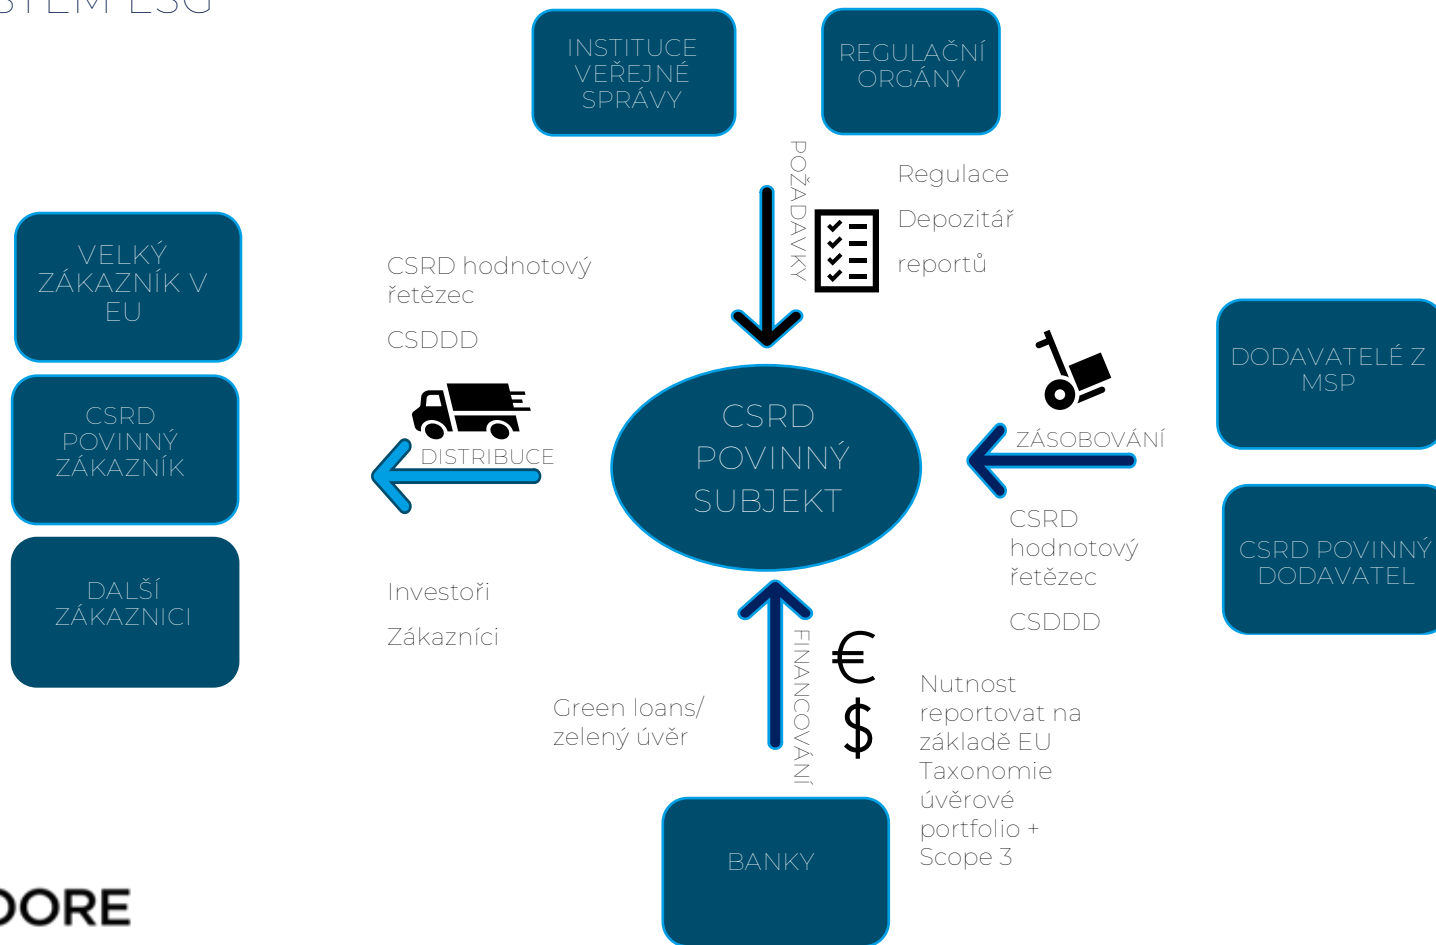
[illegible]

INSTITUCE VEŘEJNÉ SPRÁVY

REGULAČNÍ ORGÁNY

POŽADAVKY

Regulace

Depozitář

reportů

VELKÝ ZÁKAZNÍK V EU

CSRD hodnotový řetězec

CSDDD

DODAVATELÉ Z MSP

CSRD POVINNÝ ZÁKAZNÍK

DISTRIBUCE

CSRD POVINNÝ SUBJEKT

ZÁSOBOVÁNÍ

CSRD hodnotový řetězec

CSDDD

CSRD POVINNÝ DODAVATEL

DALŠÍ ZÁKAZNICI

Investoři

Zákazníci

FINANCOVÁNÍ

€

$

Green loans/ zelený úvěr

Nutnost reportovat na základě EU Taxonomie úvěrové portfolio + Scope 3

BANKY

ORE